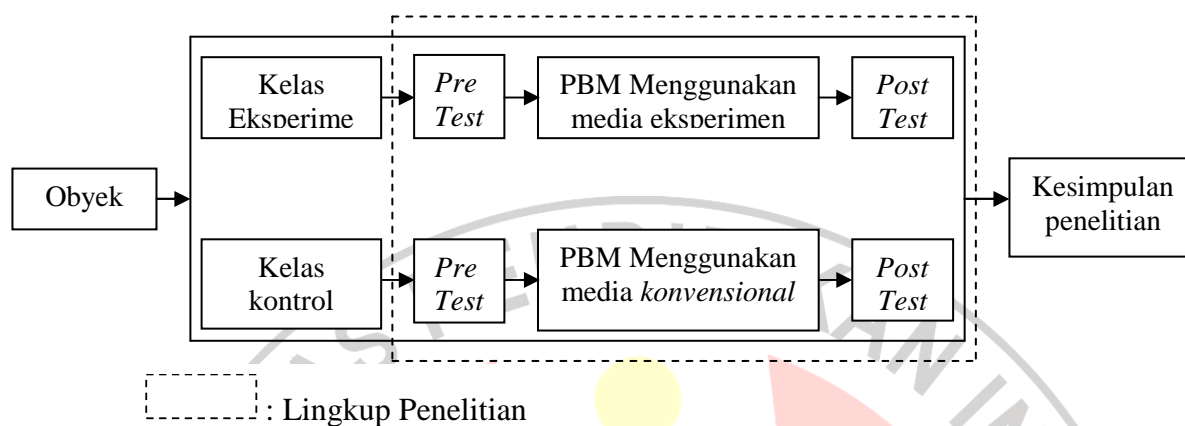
Obyek

Kelas Eksperime

*Pre Test*

PBM Menggunakan media eksperimen

*Post Test*

Kelas kontrol

*Pre Test*

PBM Menggunakan media *konvensional*

*Post Test*

Kesimpulan penelitian

: Lingkup Penelitian